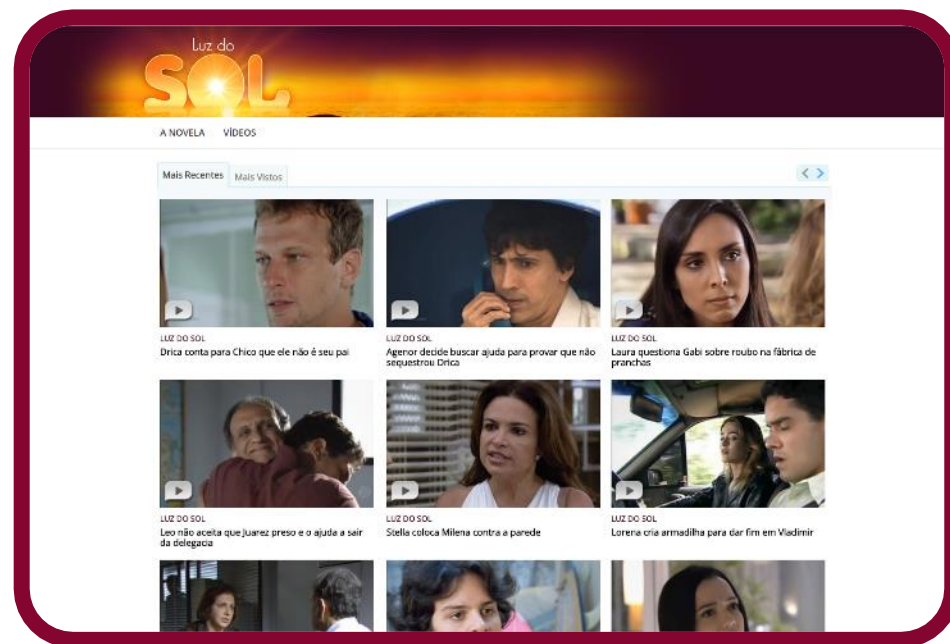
Luz do SOL

A NOVELA VÍDEOS

Mais Recentes Mais Vistos

LUZ DO SOL
Drica conta para Chico que ele não é seu pai

LUZ DO SOL
Agenor decide buscar ajuda para provar que não sequestrou Drica

LUZ DO SOL
Laura questiona Gabi sobre roubo na fábrica de pranchas

LUZ DO SOL
Leo não aceita que Juarez preso e o ajuda a sair da delegacia

LUZ DO SOL
Stella coloca Milena contra a parede

LUZ DO SOL
Lorena cria armadilha para dar fim em Vladimir